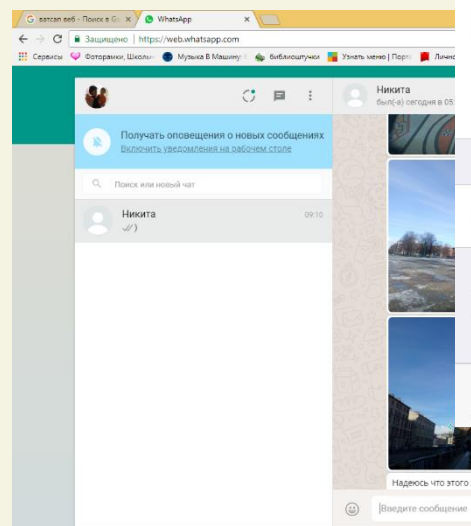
G ватсап веб - Поиск в Go ×
WhatsApp ×
Защищено | https://web.whatsapp.com
Сервисы Фоторамки, Школа Музыка В Машину библиошпучки Узнать меню | Порт Личн

Получать оповещения о новых сообщениях
Включить уведомления на рабочем столе

Поиск или новый чат

Никита 09:10
)

Никита
был(-а) сегодня в 05

Надеюсь что этого

Введите сообщение